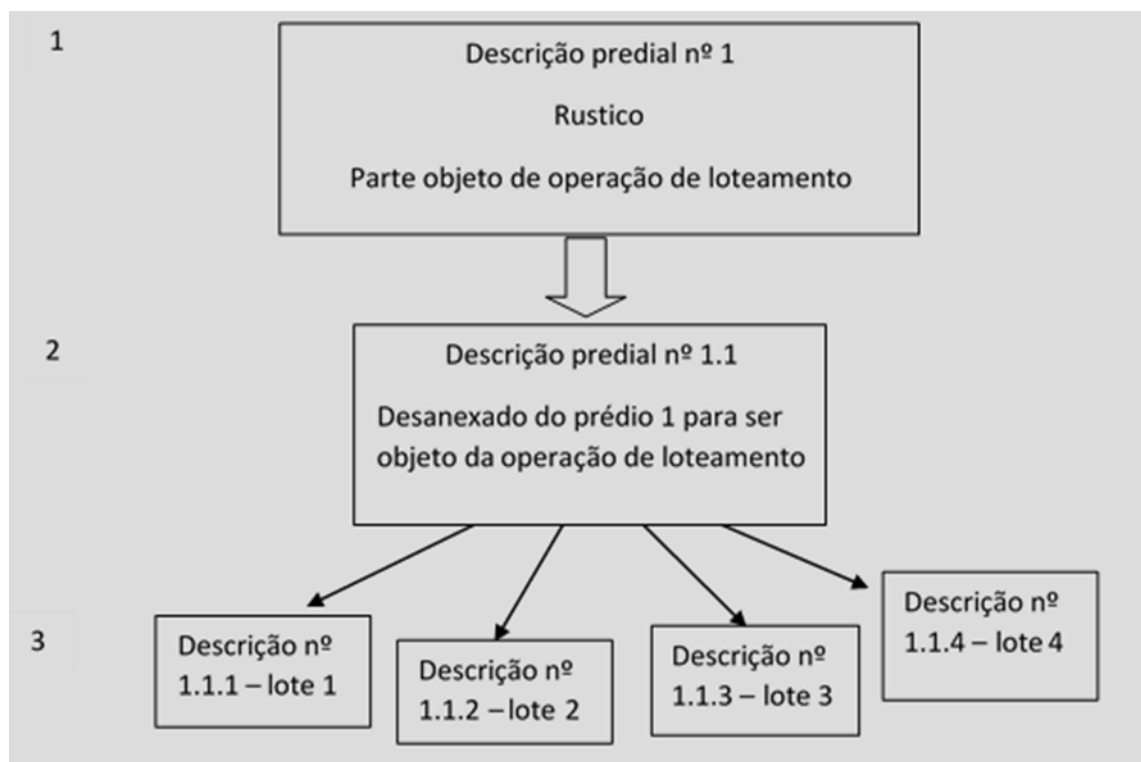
1

Descrição predial nº 1

Rustico

Parte objeto de operação de loteamento

2

Descrição predial nº 1.1

Desanexado do prédio 1 para ser objeto da operação de loteamento

3

Descrição nº 1.1.1 – lote 1

Descrição nº 1.1.2 – lote 2

Descrição nº 1.1.3 – lote 3

Descrição nº 1.1.4 – lote 4